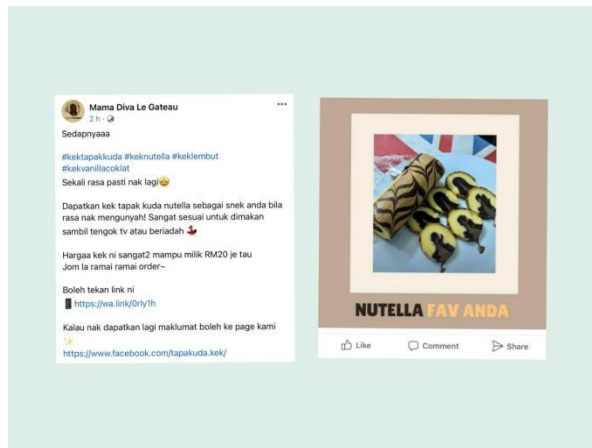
Mama Diva Le Gateau
2 h · 

Sedapnyaaa

#kektapakkuda #keknutella #keklembut #kekvanillacoklat
Sekali rasa pasti nak lagi😋

Dapatkan kek tapak kuda nutella sebagai snek anda bila rasa nak mengunyah! Sangat sesuai untuk dimakan sambil tengok tv atau beriadah

Hargaa kek ni sangat2 mampu milik RM20 je tau
Jom la ramai ramai order~

Boleh tekan link ni
📱https://wa.link/0rly1h

Kalau nak dapatkan lagi maklumat boleh ke page kami ✨
https://www.facebook.com/tapakuda.kek/

NUTELLA FAV ANDA

Like Comment Share